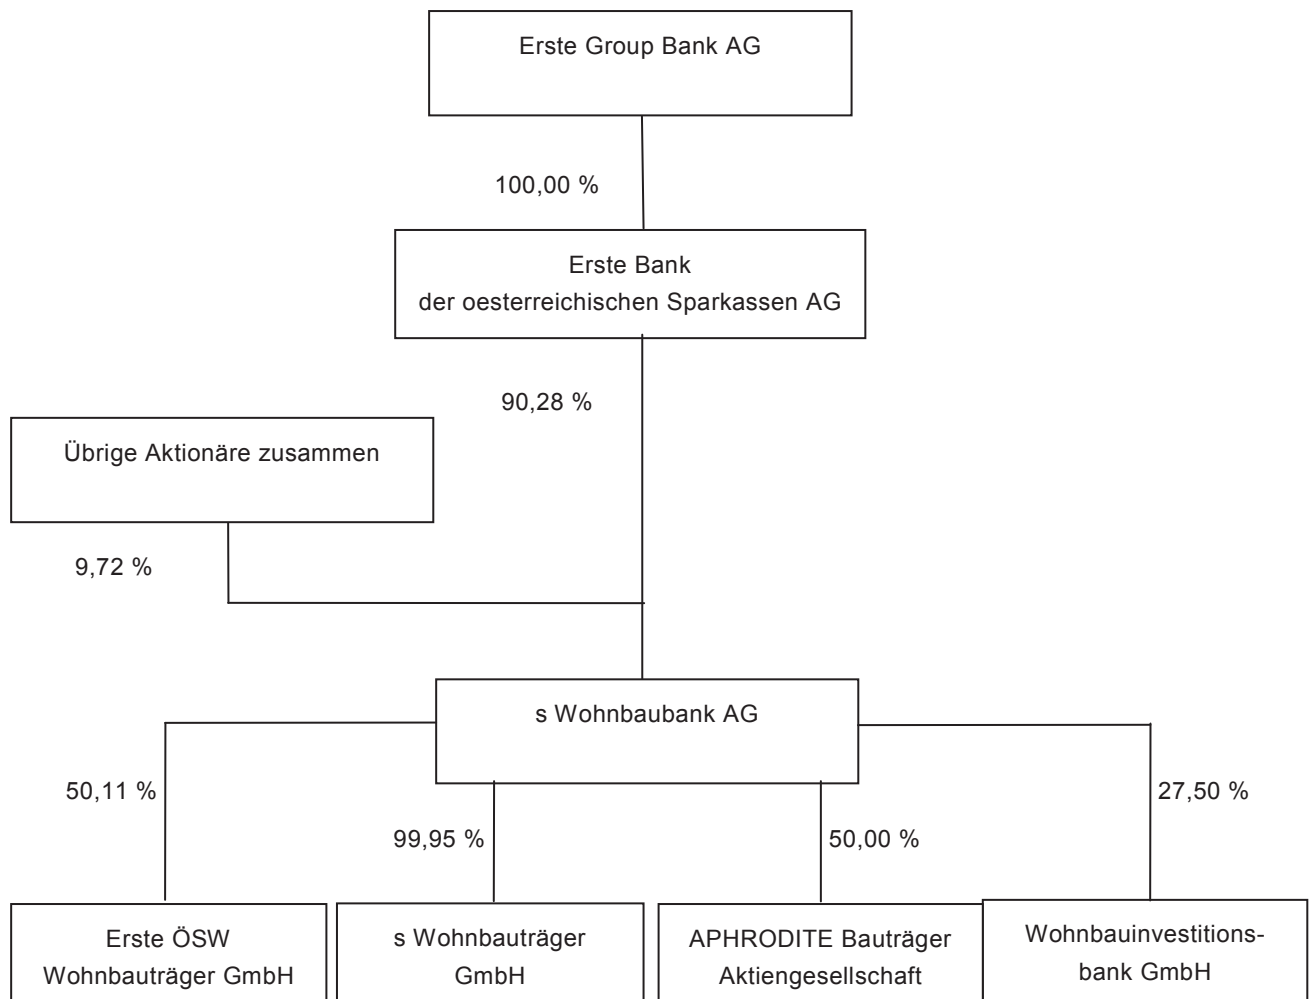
Erste Group Bank AG

100,00 %

Erste Bank der oesterreichischen Sparkassen AG

90,28 %

Übrige Aktionäre zusammen

9,72 %

s Wohnbaubank AG

50,11 %

99,95 %

50,00 %

27,50 %

Erste ÖSW Wohnbauträger GmbH

s Wohnbauträger GmbH

APHRODITE Bauträger Aktiengesellschaft

Wohnbauinvestitionsbank GmbH